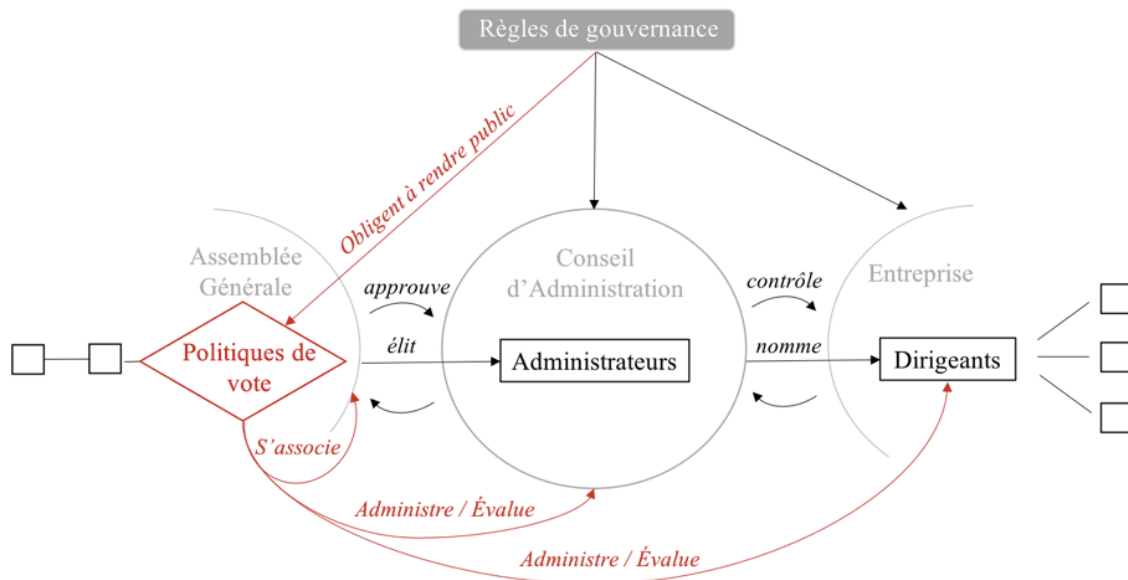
Règles de gouvernance

Obligent à rendre public

Assemblée Générale

Conseil d'Administration

Entreprise

approuve

contrôle

élit

nomme

Politiques de vote

Administrateurs

Dirigeants

S'associe

Administre / Évalue

Administre / Évalue